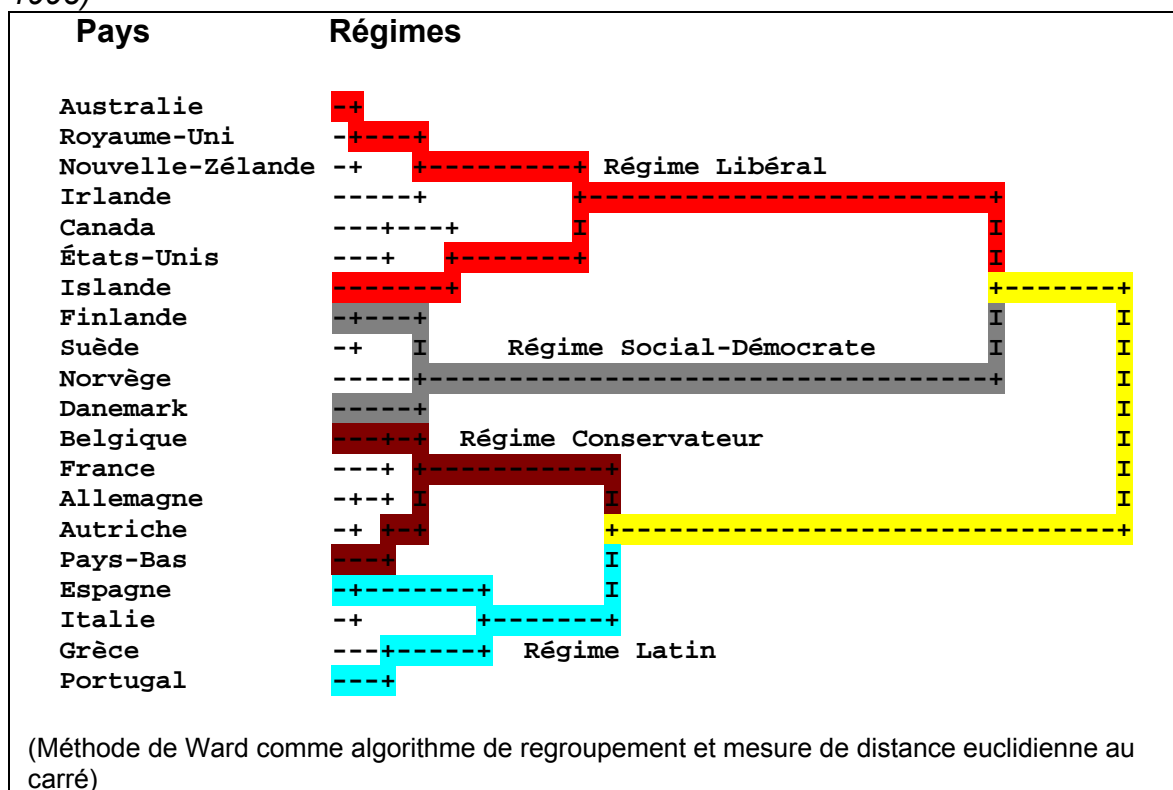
1996)

Pays Régimes

Australie -+
Royaume-Uni -+---+
Nouvelle-Zélande -+ +---------+ Régime Libéral
Irlande -----+ +--------------------------+
Canada ---+---+ I I
États-Unis ---+ +--------+ I
Islande -------+ +-------+
Finlande -+---+ I I
Suède -+ I Régime Social-Démocrate I I
Norvège -----+--------------------------------+ I
Danemark -----+ I
Belgique ---+-+ Régime Conservateur I
France ---+ +-----------+ I
Allemagne -+-+ I I I
Autriche -+ +-+ +------------------------------+
Pays-Bas ---+ I
Espagne -+-------+ I
Italie -+ +-------+
Grèce ---+-----+ Régime Latin
Portugal ---+

(Méthode de Ward comme algorithme de regroupement et mesure de distance euclidienne au carré)